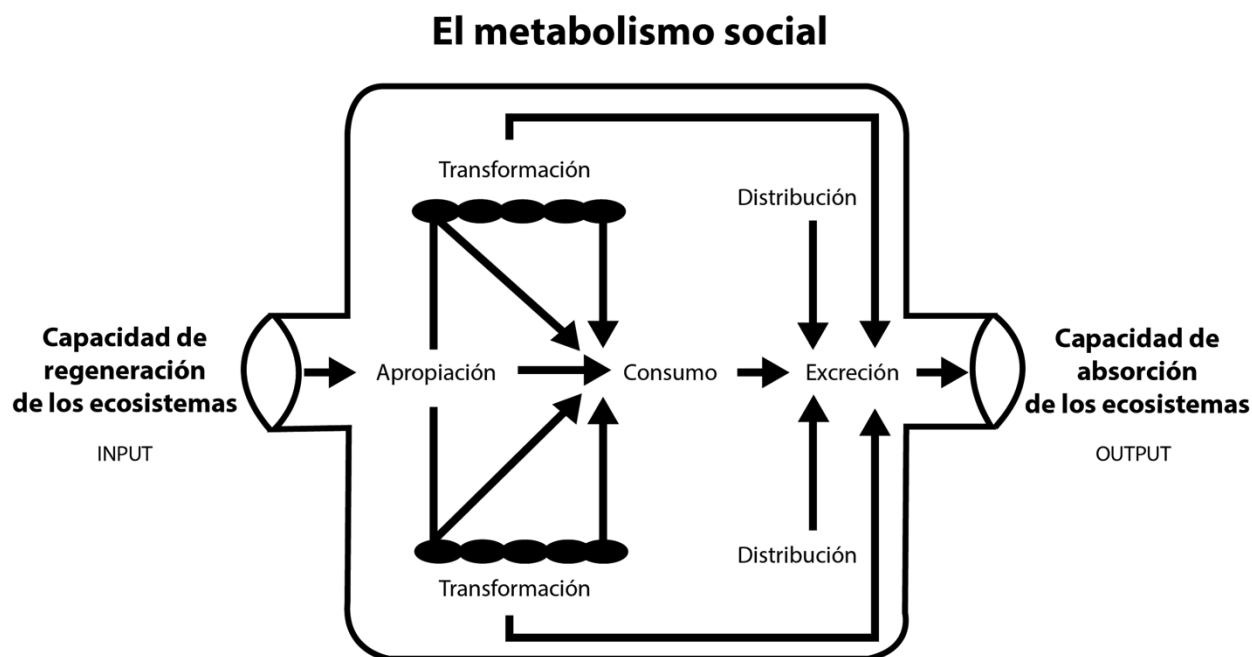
El metabolismo social

Capacidad de regeneración de los ecosistemas

INPUT

Transformación

Apropiación

Consumo

Transformación

Distribución

Excreción

Distribución

Capacidad de absorción de los ecosistemas

OUTPUT